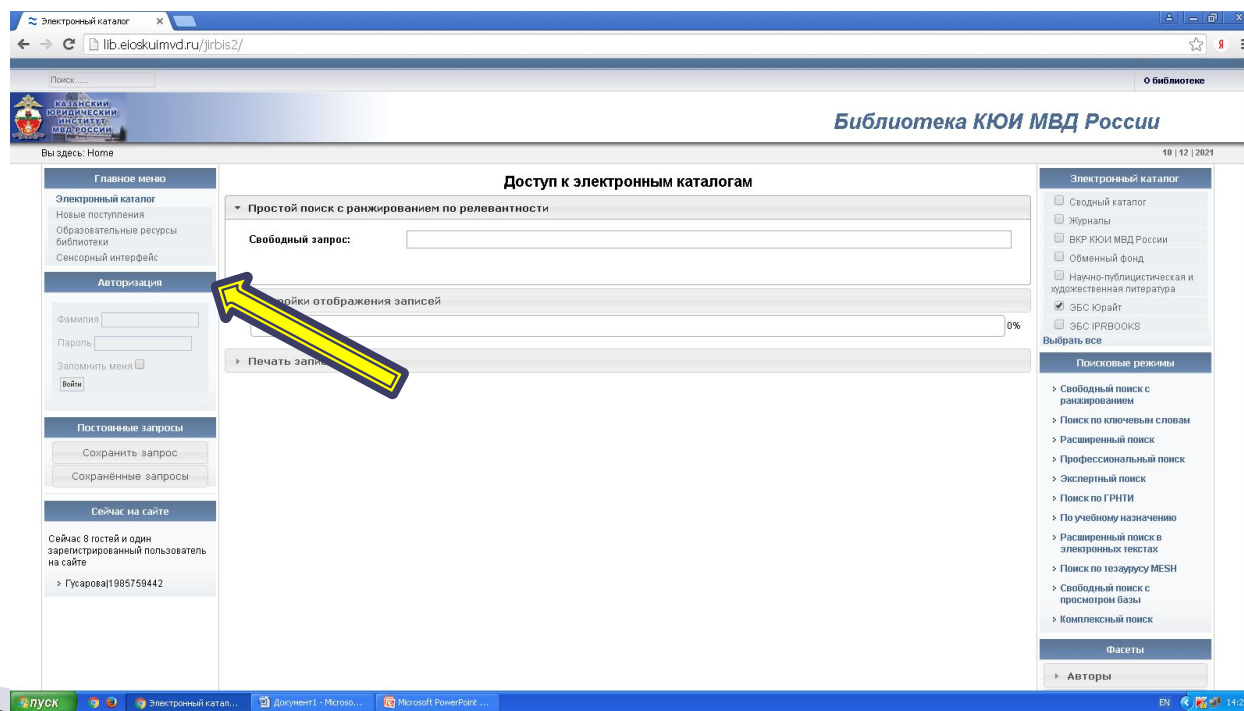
Электронный каталог ×

lib.eioskuimvd.ru/jirbis2/

Поиск......

О библиотеке

КАЗАНСКИЙ ЮРИДИЧЕСКИЙ ИНСТИТУТ МВД РОССИИ

Библиотека КЮИ МВД России

Вы здесь: Home

10 | 12 | 2021

Главное меню

Электронный каталог
Новые поступления
Образовательные ресурсы библиотеки
Сенсорный интерфейс

Авторизация

Фамилия
Пароль
Запомнить меня
Войти

Постоянные запросы

Сохранить запрос
Сохранённые запросы

Сейчас на сайте

Сейчас 8 гостей и один зарегистрированный пользователь на сайте

Гусарова|1985759442

Доступ к электронным каталогам

Простой поиск с ранжированием по релевантности

Свободный запрос:

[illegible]ройки отображения записей

0%

Печать запи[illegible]

Электронный каталог

Сводный каталог
Журналы
ВКР КЮИ МВД России
Обменный фонд
Научно-публицистическая и художественная литература
ЭБС Юрайт
ЭБС IPRBOOKS
Выбрать все

Поисковые режимы

Свободный поиск с ранжированием
Поиск по ключевым словам
Расширенный поиск
Профессиональный поиск
Экспертный поиск
Поиск по ГРНТИ
По учебному назначению
Расширенный поиск в электронных текстах
Поиск по тезаурусу MESH
Свободный поиск с просмотром базы
Комплексный поиск

Фасеты

Авторы

пуск

Электронный катал...
Документ1 - Microso...
Microsoft PowerPoint ...

EN

14:2